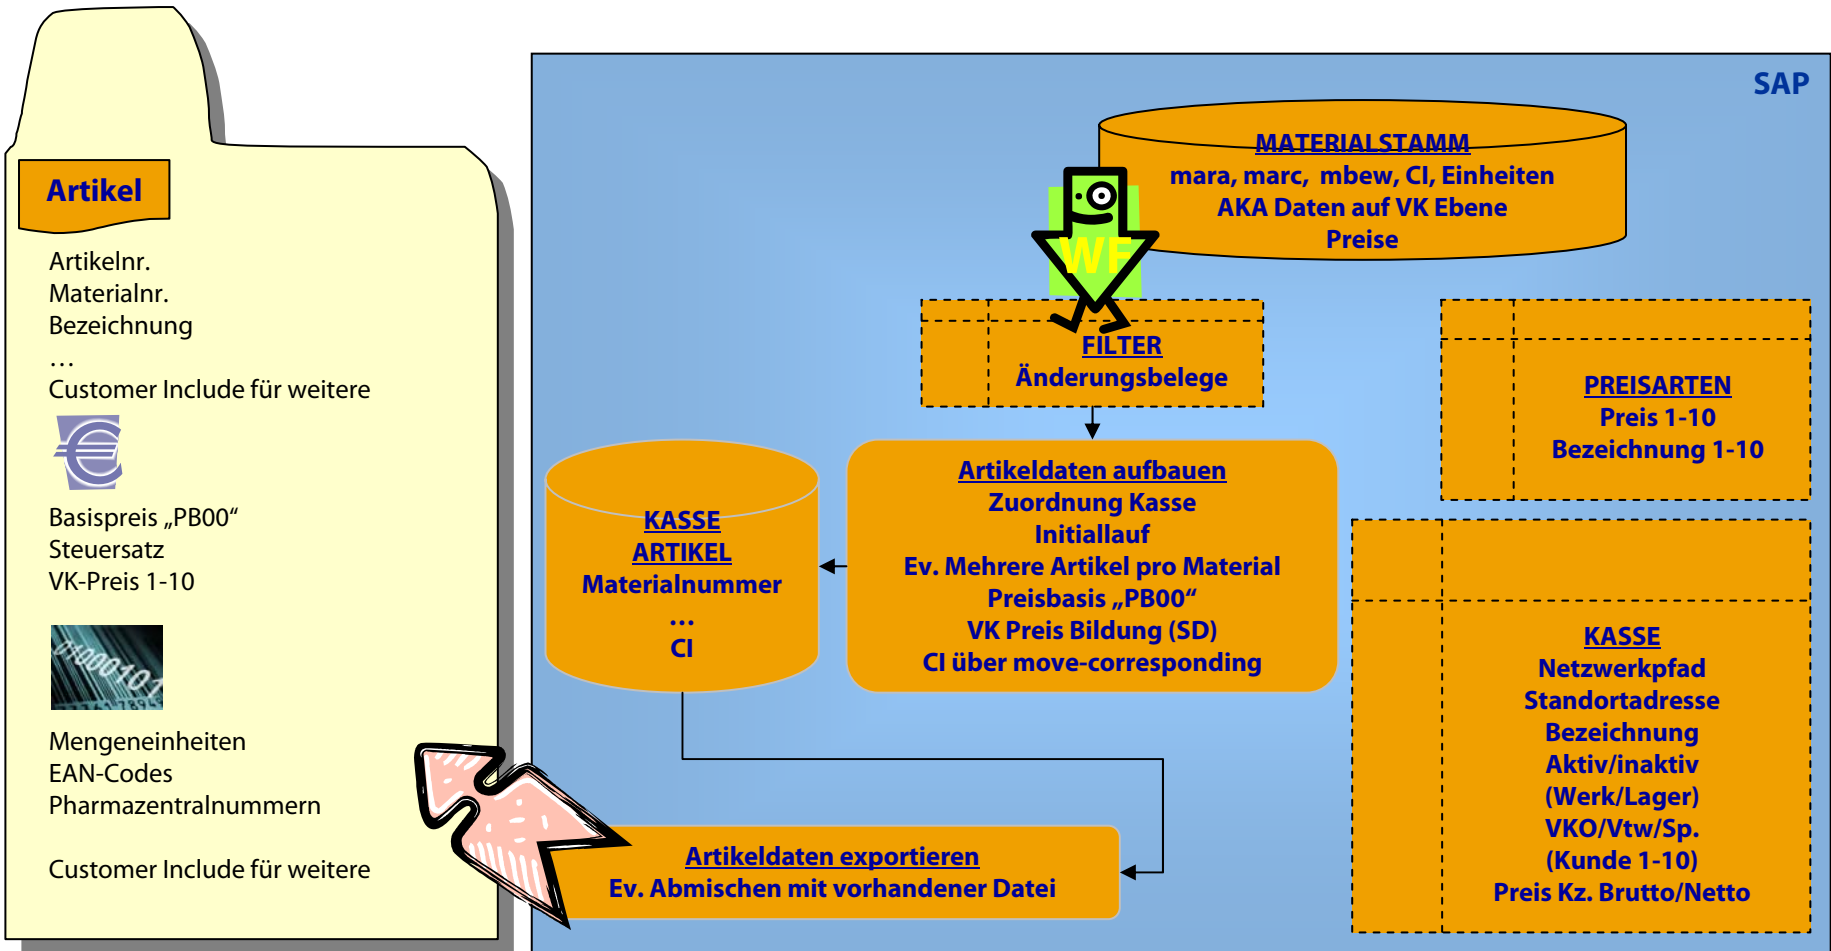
Artikel

Artikelnr.
Materialnr.
Bezeichnung
…
Customer Include für weitere

Basispreis „PB00“
Steuersatz
VK-Preis 1-10

Mengeneinheiten
EAN-Codes
Pharmazentralnummern

Customer Include für weitere

SAP

MATERIALSTAMM
mara, marc, mbew, CI, Einheiten
AKA Daten auf VK Ebene
Preise

WF

FILTER
Änderungsbelege

PREISARTEN
Preis 1-10
Bezeichnung 1-10

KASSE
ARTIKEL
Materialnummer
…
CI

Artikeldaten aufbauen
Zuordnung Kasse
Initiallauf
Ev. Mehrere Artikel pro Material
Preisbasis „PB00“
VK Preis Bildung (SD)
CI über move-corresponding

KASSE
Netzwerkpfad
Standortadresse
Bezeichnung
Aktiv/inaktiv
(Werk/Lager)
VKO/Vtw/Sp.
(Kunde 1-10)
Preis Kz. Brutto/Netto

Artikeldaten exportieren
Ev. Abmischen mit vorhandener Datei